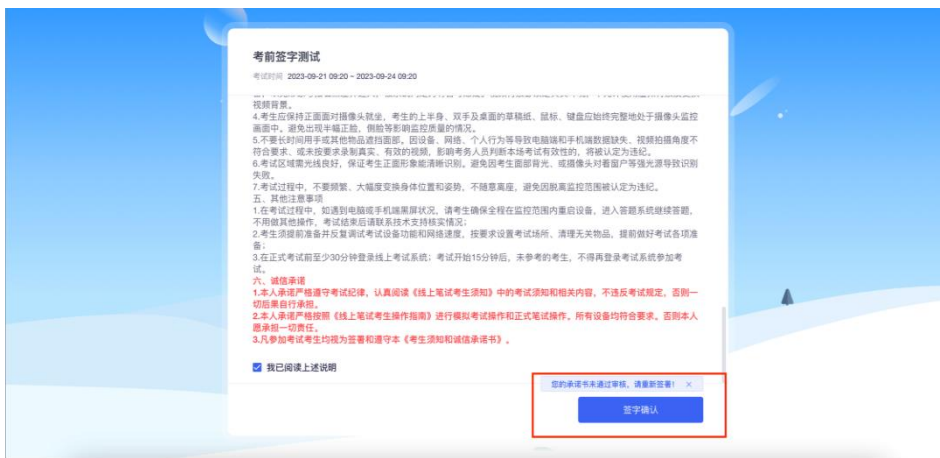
考前签字测试

考试时间 2023-09-21 09:20 ~ 2023-09-24 09:20

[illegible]
视频背景。
4.考生应保持正面面对摄像头就坐，考生的上半身、双手及桌面的草稿纸、鼠标、键盘应始终完整地处于摄像头监控画面中，避免出现半幅正脸，侧脸等影响监控质量的情况。
5.不要长时间用手或其他物品遮挡面部。因设备、网络、个人行为等导致电脑端和手机端数据缺失、视频拍摄角度不符合要求、或未按要求录制真实、有效的视频，影响考务人员判断本场考试有效性的，将被认定为违纪。
6.考试区域需光线良好，保证考生正面形象能清晰识别。避免因考生面部背光、或摄像头对着窗户等强光源导致识别失败。
7.考试过程中，不要频繁、大幅度变换身体位置和姿势，不随意离座，避免因脱离监控范围被认定为违纪。
五、其他注意事项
1.在考试过程中，如遇到电脑或手机端黑屏状况，请考生确保全程在监控范围内重启设备，进入答题系统继续答题，不用做其他操作，考试结束后请联系技术支持核实情况；
2.考生须提前准备并反复调试考试设备功能和网络速度，按要求设置考试场所、清理无关物品，提前做好考试各项准备；
3.在正式考试前至少30分钟登录线上考试系统：考试开始15分钟后，未参考的考生，不得再登录考试系统参加考试。
六、诚信承诺
1.本人承诺严格遵守考试纪律，认真阅读《线上笔试考生须知》中的考试须知和相关内容，不违反考试规定，否则一切后果自行承担。
2.本人承诺严格按照《线上笔试考生操作指南》进行模拟考试操作和正式笔试操作。所有设备均符合要求，否则本人愿承担一切责任。
3.凡参加考试考生均视为答署和遵守本《考生须知和诚信承诺书》。

我已阅读上述说明

您的承诺书未通过审核，请重新签署！ ×

签字确认